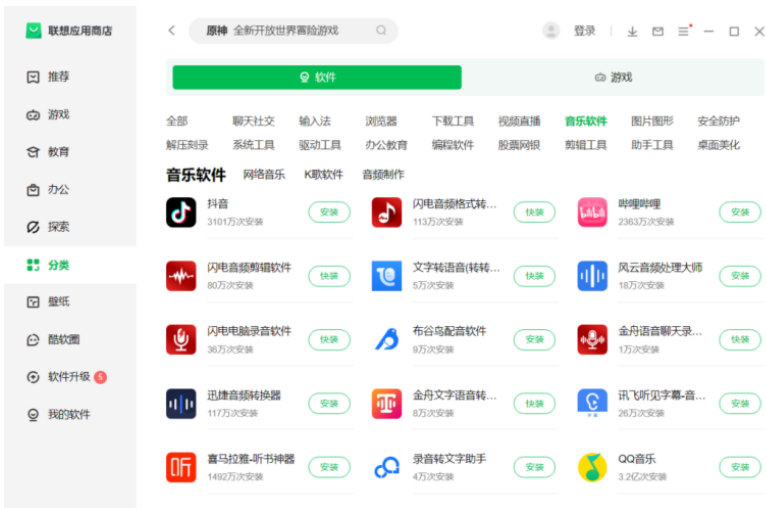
联想应用商店

推荐
游戏
教育
办公
探索
分类
壁纸
酷软圈
软件升级 5
我的软件

原神 全新开放世界冒险游戏

登录

软件
游戏

全部 聊天社交 输入法 浏览器 下载工具 视频直播 音乐软件 图片图形 安全防护
解压刻录 系统工具 驱动工具 办公教育 编程软件 股票网银 剪辑工具 助手工具 桌面美化

音乐软件 网络音乐 K歌软件 音频制作

抖音
3101万次安装
安装

闪电音频格式转...
113万次安装
快装

哔哩哔哩
2363万次安装
安装

闪电音频剪辑软件
80万次安装
快装

文字转语音(转转...
5万次安装
快装

风云音频处理大师
18万次安装
快装

闪电电脑录音软件
36万次安装
快装

布谷鸟配音软件
9万次安装
安装

金舟语音聊天录...
1万次安装
快装

迅捷音频转换器
117万次安装
安装

金舟文字语音转...
8万次安装
快装

讯飞听见字幕-音...
26万次安装
安装

喜马拉雅-听书神器
1492万次安装
安装

录音转文字助手
4万次安装
安装

QQ音乐
3.2亿次安装
安装